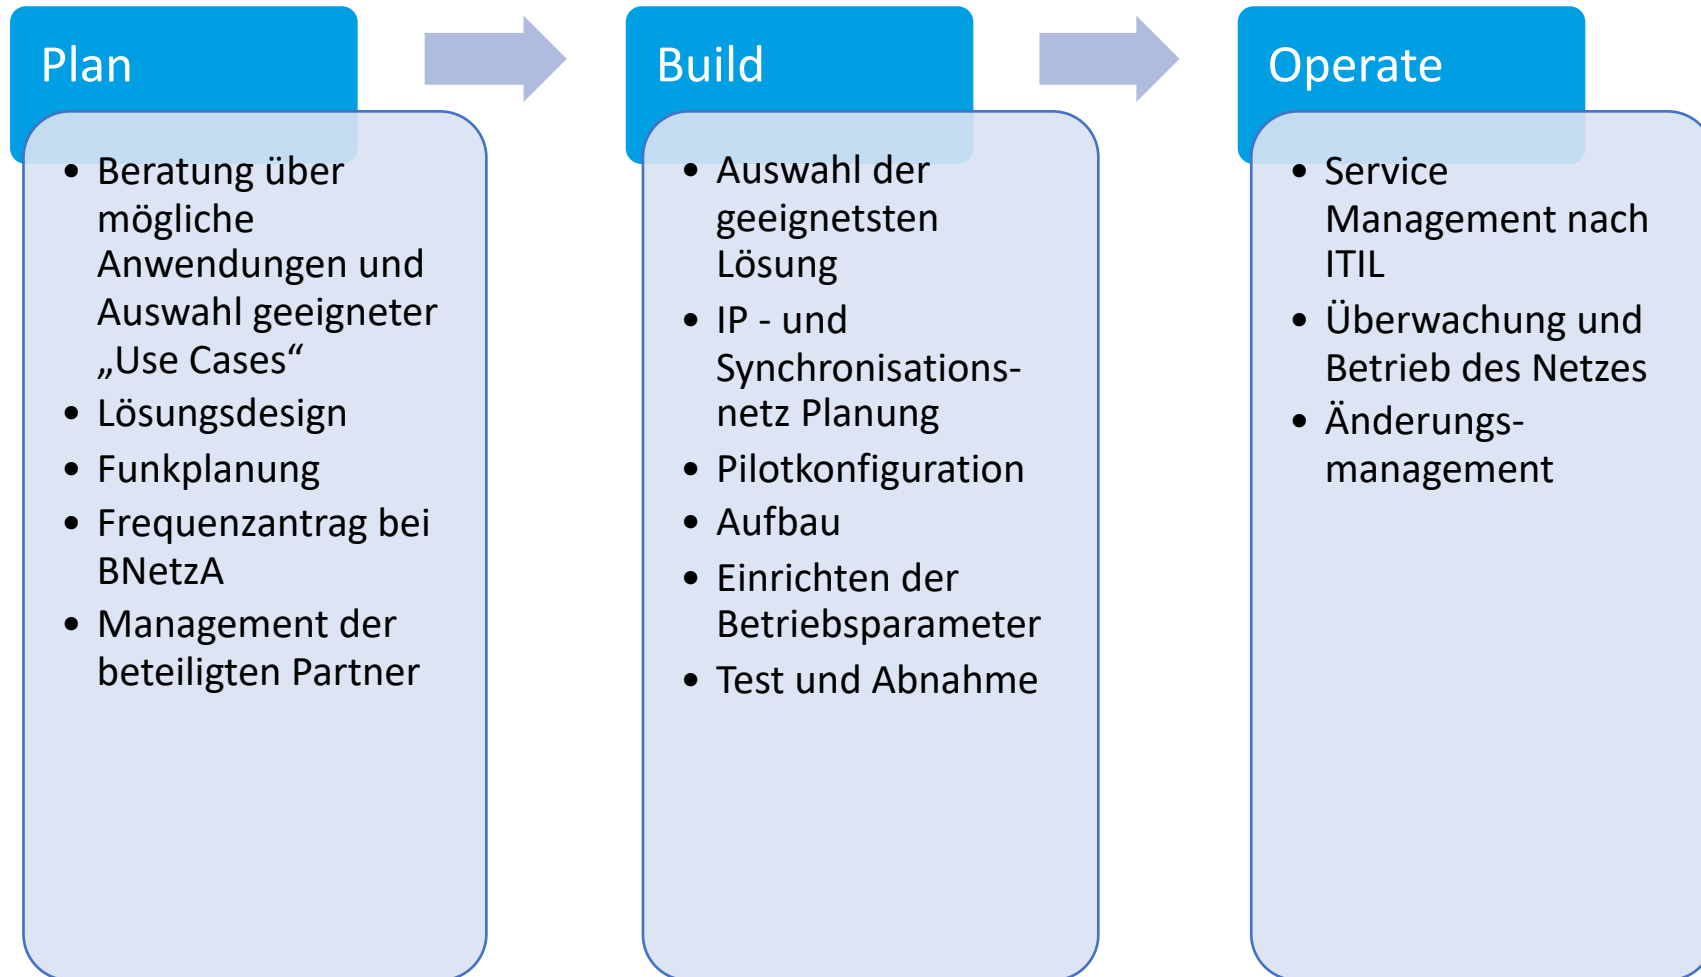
Plan

- Beratung über mögliche Anwendungen und Auswahl geeigneter „Use Cases“
- Lösungsdesign
- Funkplanung
- Frequenzantrag bei BNetzA
- Management der beteiligten Partner

Build

- Auswahl der geeignetsten Lösung
- IP - und Synchronisations-netz Planung
- Pilotkonfiguration
- Aufbau
- Einrichten der Betriebsparameter
- Test und Abnahme

Operate

- Service Management nach ITIL
- Überwachung und Betrieb des Netzes
- Änderungs-management